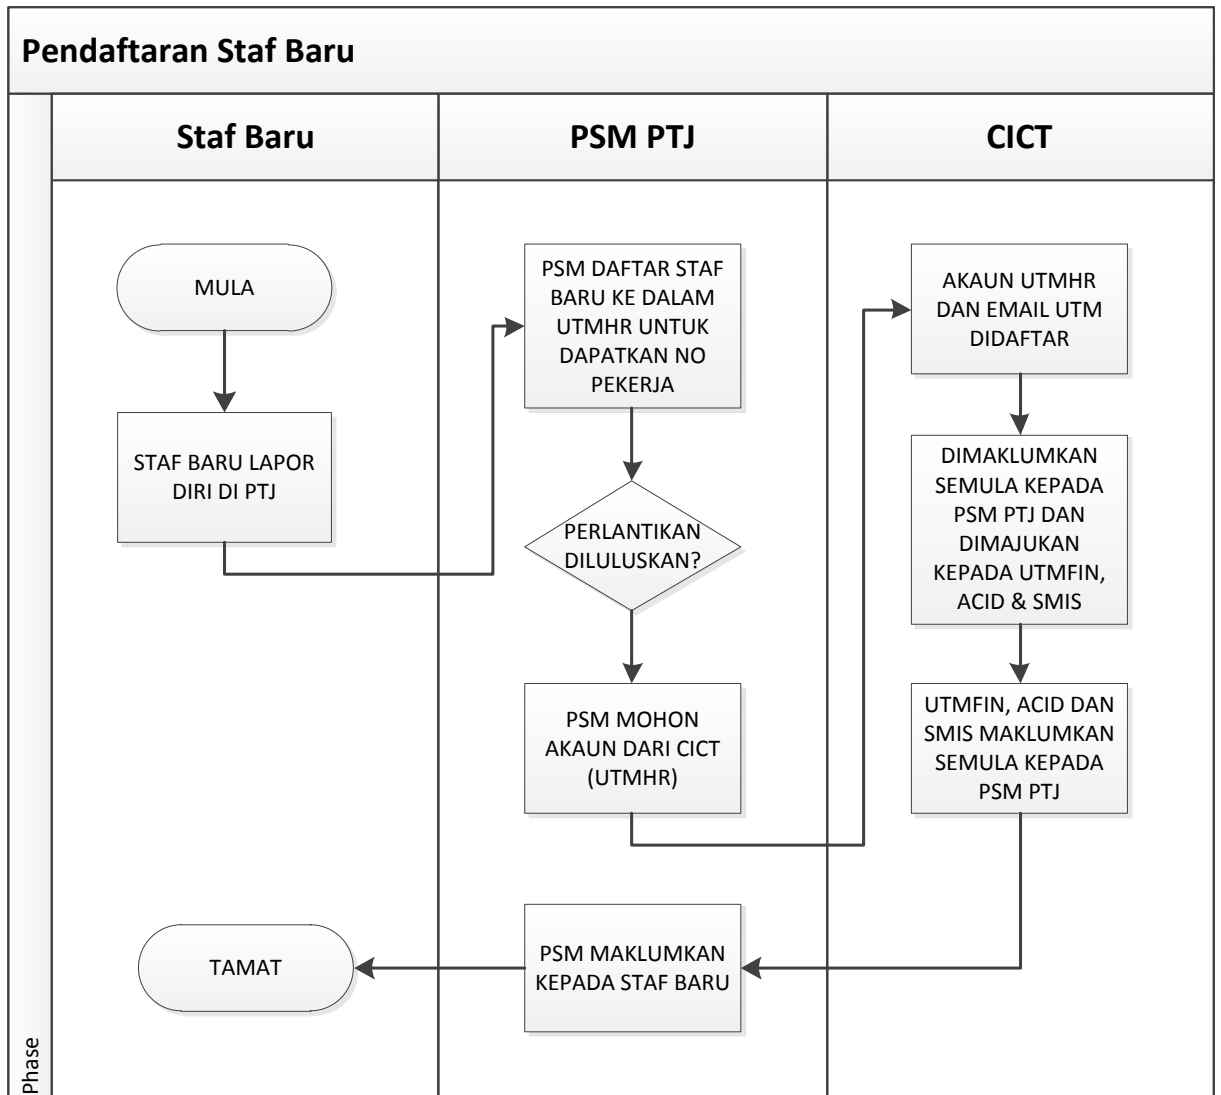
Pendaftaran Staf Baru

Staf Baru

PSM PTJ

CICT

MULA

STAF BARU LAPOR DIRI DI PTJ

PSM DAFTAR STAF BARU KE DALAM UTMHR UNTUK DAPATKAN NO PEKERJA

PERLANTIKAN DILULUSKAN?

PSM MOHON AKAUN DARI CICT (UTMHR)

AKAUN UTMHR DAN EMAIL UTM DIDAFTAR

DIMAKLUMKAN SEMULA KEPADA PSM PTJ DAN DIMAJUKAN KEPADA UTMFIN, ACID & SMIS

UTMFIN, ACID DAN SMIS MAKLUMKAN SEMULA KEPADA PSM PTJ

PSM MAKLUMKAN KEPADA STAF BARU

TAMAT

Phase